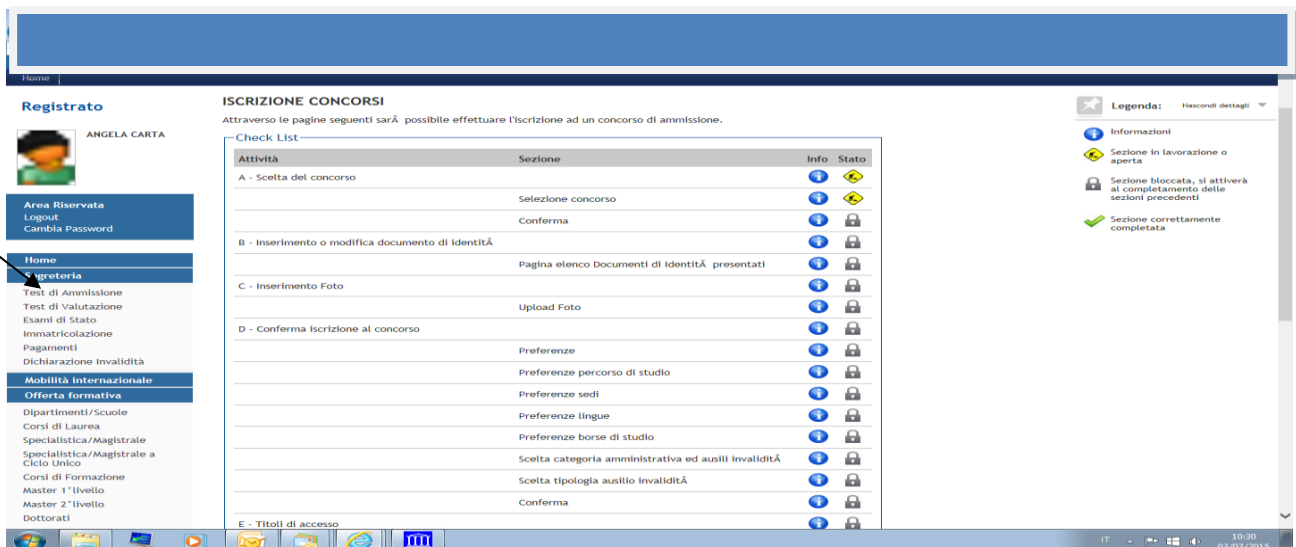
Home

Registrato

ANGELA CARTA

Area Riservata
Logout
Cambia Password

Home
Segreteria
Test di Ammissione
Test di Valutazione
Esami di Stato
Immatricolazione
Pagamenti
Dichiarazione Invalidità

Mobilità internazionale
Offerta formativa
Dipartimenti/Scuole
Corsi di Laurea
Specialistica/Magistrale
Specialistica/Magistrale a Ciclo Unico
Corsi di Formazione
Master 1°livello
Master 2°livello
Dottorati

ISCRIZIONE CONCORSI

Attraverso le pagine seguenti sarÃ possibile effettuare l'iscrizione ad un concorso di ammissione.

Check List

| Attività | Sezione | Info | Stato |
|---|---|---|---|
| A - Scelta del concorso | | | |
| | Selezione concorso | | |
| | Conferma | | |
| B - Inserimento o modifica documento di identitÃ | | | |
| | Pagina elenco Documenti di IdentitÃ presentati | | |
| C - Inserimento Foto | | | |
| | Upload Foto | | |
| D - Conferma iscrizione al concorso | | | |
| | Preferenze | | |
| | Preferenze percorso di studio | | |
| | Preferenze sedi | | |
| | Preferenze lingue | | |
| | Preferenze borse di studio | | |
| | Scelta categoria amministrativa ed ausili invaliditÃ | | |
| | Scelta tipologia ausilio invaliditÃ | | |
| | Conferma | | |
| E - Titoli di accesso | | | |

Legenda: Nascondi dettagli

Informazioni

Sezione in lavorazione o aperta

Sezione bloccata, si attiverà al completamento delle sezioni precedenti

Sezione correttamente completata

IT 10:30 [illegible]